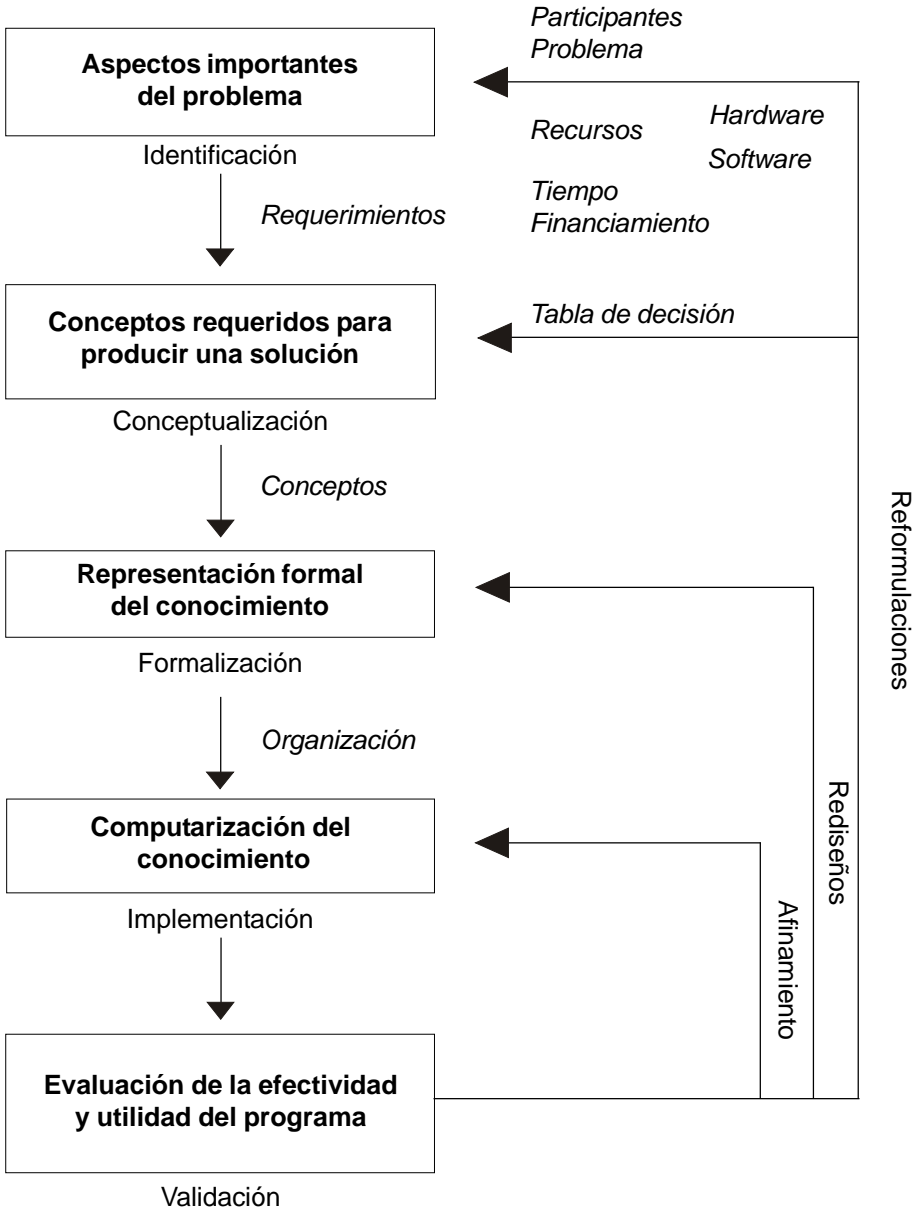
Aspectos importantes del problema

Participantes
Problema

Recursos
Hardware
Software
Tiempo
Financiamiento

Identificación

Requerimientos

Conceptos requeridos para producir una solución

Tabla de decisión

Conceptualización

Conceptos

Representación formal del conocimiento

Formalización

Organización

Computarización del conocimiento

Implementación

Evaluación de la efectividad y utilidad del programa

Validación

Afinamiento

Rediseños

Reformulaciones